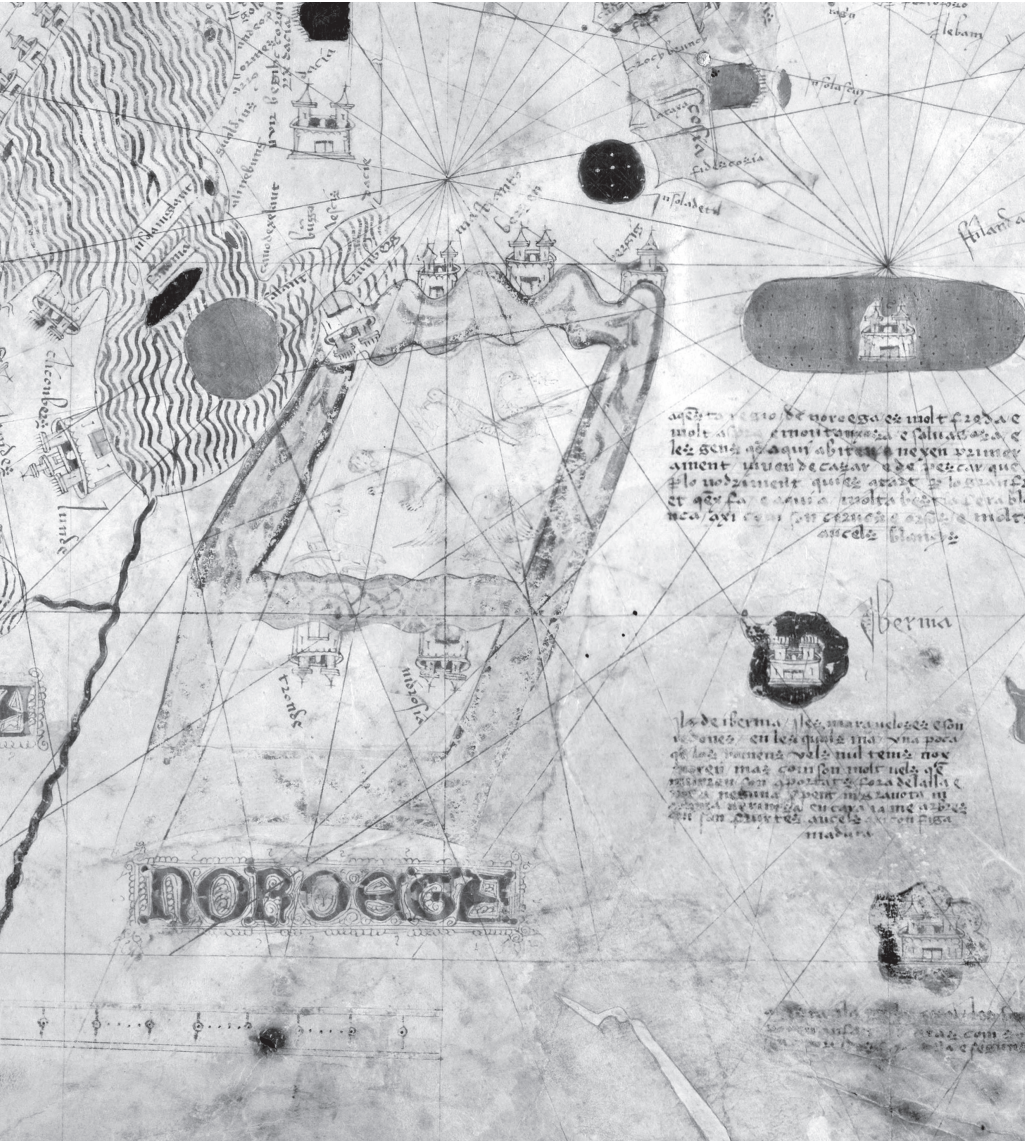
Alban

islandes

ibernia

Aquest regne de norvega es molt fret e molt aspre e montanyes e salvatge e les gens qui aqui abiten no viuen sinó de caçar e de pescar que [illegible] per lo rigor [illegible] del fret e per ço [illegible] molta bestia salvatge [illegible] com son ceruos e orsos e moltes aucels blanchs

Ibernia

Illa de ibernia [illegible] maravelloses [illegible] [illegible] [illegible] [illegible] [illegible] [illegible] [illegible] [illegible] madura

NORVEGE

Bergis

Trondem

Stavanger

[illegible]